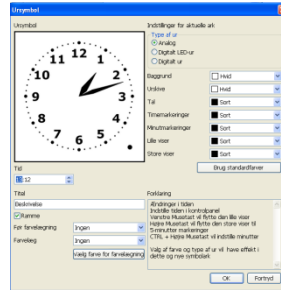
Ursymbol

Ursymbol

12
1
2
3
4
5
6
7
8
9
10
11

Indstillinger for aktuelle ark
Type af ur
Analog
Digitalt LED-ur
Digitalt ur

Baggrund | Hvid
Urskive | Hvid
Tal | Sort
Timemarkeringer | Sort
Minutmarkeringer | Sort
Lille viser | Sort
Store viser | Sort

Brug standardfarver

Tid
12

Titel
Beskrivelse
Ramme
Før forvelegning | Ingen
Forvelæg | Ingen
Vælg farve for forvelegning

Forklaring
Ændringer i tiden
Indstille tiden i kontrolpanel
Venstre Museklit vil flytte den lille viser
Højre Museklit vil flytte den store viser til 5 minutter markeringer
CTRL + Højre Museklit vil indstille minutter

Valg af farve og type af ur vil have effekt i dette og nye symbolark

OK
Fortryd